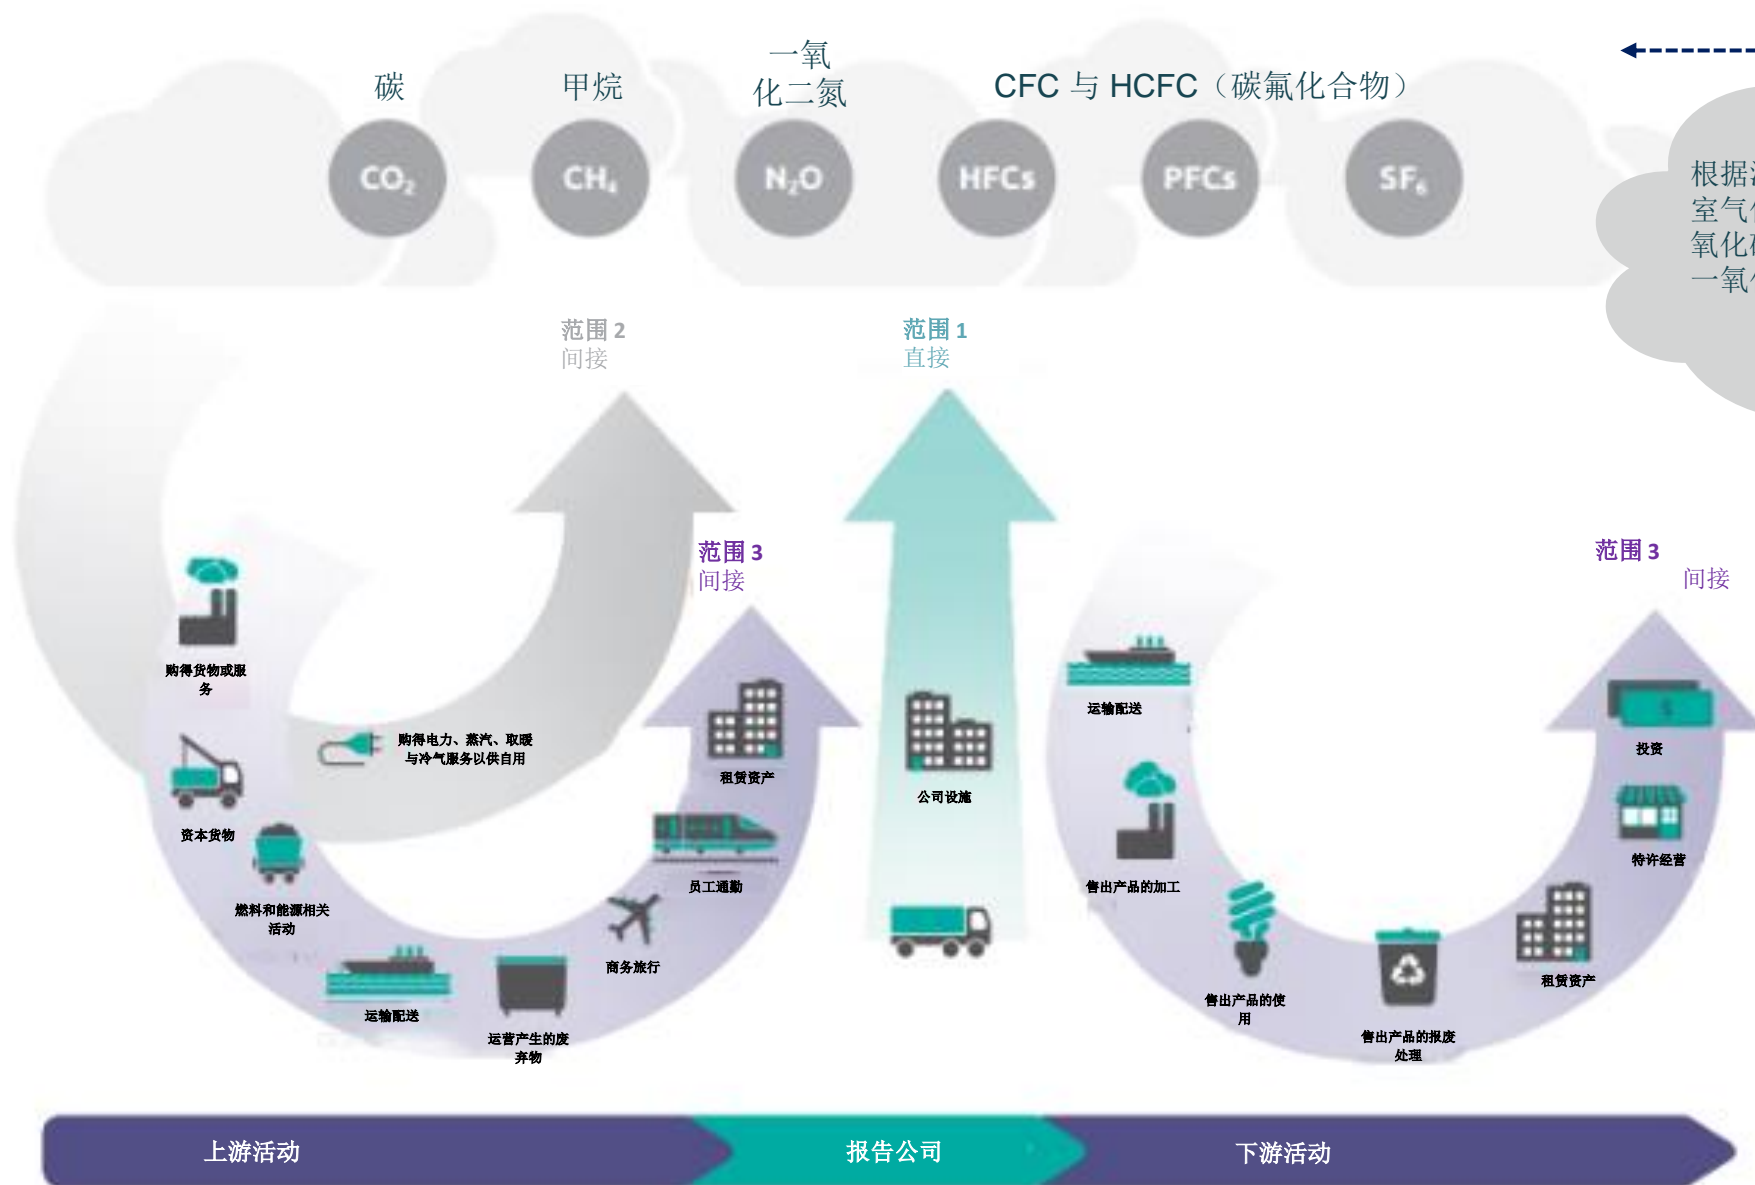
碳

甲烷

一氧化二氮

CFC 与 HCFC（碳氟化合物）

$CO_2$

$CH_4$

$N_2O$

HFCs

PFCs

$SF_6$

根据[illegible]
室气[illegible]
氧化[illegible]
一氧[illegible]

范围 2
间接

范围 1
直接

范围 3
间接

范围 3
间接

购得货物或服务

购得电力、蒸汽、取暖与冷气服务以供自用

资本货物

燃料和能源相关活动

运输配送

运营产生的废弃物

商务旅行

员工通勤

租赁资产

公司设施

运输配送

售出产品的加工

售出产品的使用

售出产品的报废处理

租赁资产

特许经营

投资

上游活动

报告公司

下游活动